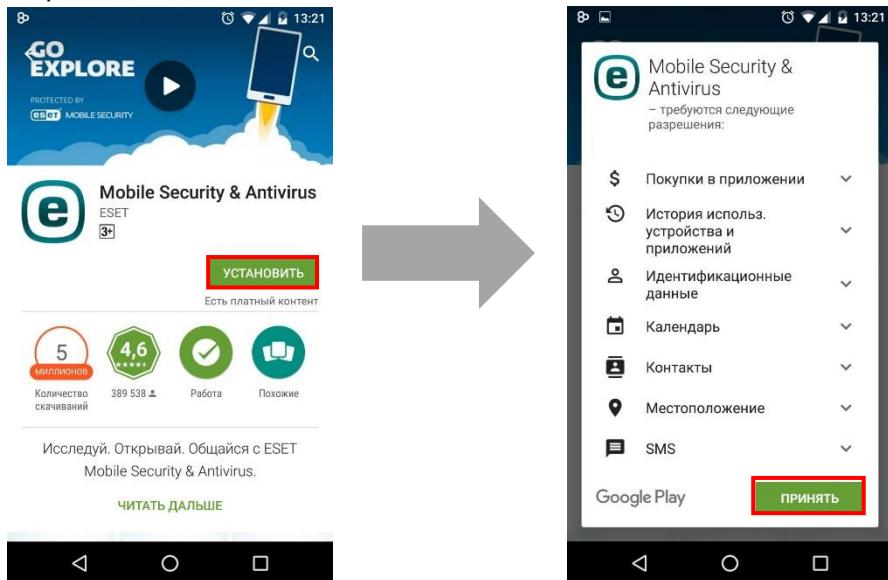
13:21

GO EXPLORE

PROTECTED BY
ESET MOBILE SECURITY

Mobile Security & Antivirus
ESET
3+

УСТАНОВИТЬ
Есть платный контент

5
МИЛЛИОНОВ
Количество скачиваний

4,6
389 538

Работа

Похожие

Исследуй. Открывай. Общайся с ESET Mobile Security & Antivirus.

ЧИТАТЬ ДАЛЬШЕ

13:21

Mobile Security & Antivirus
– требуются следующие разрешения:

Покупки в приложении

История использ. устройства и приложений

Идентификационные данные

Календарь

Контакты

Местоположение

SMS

Google Play

ПРИНЯТЬ